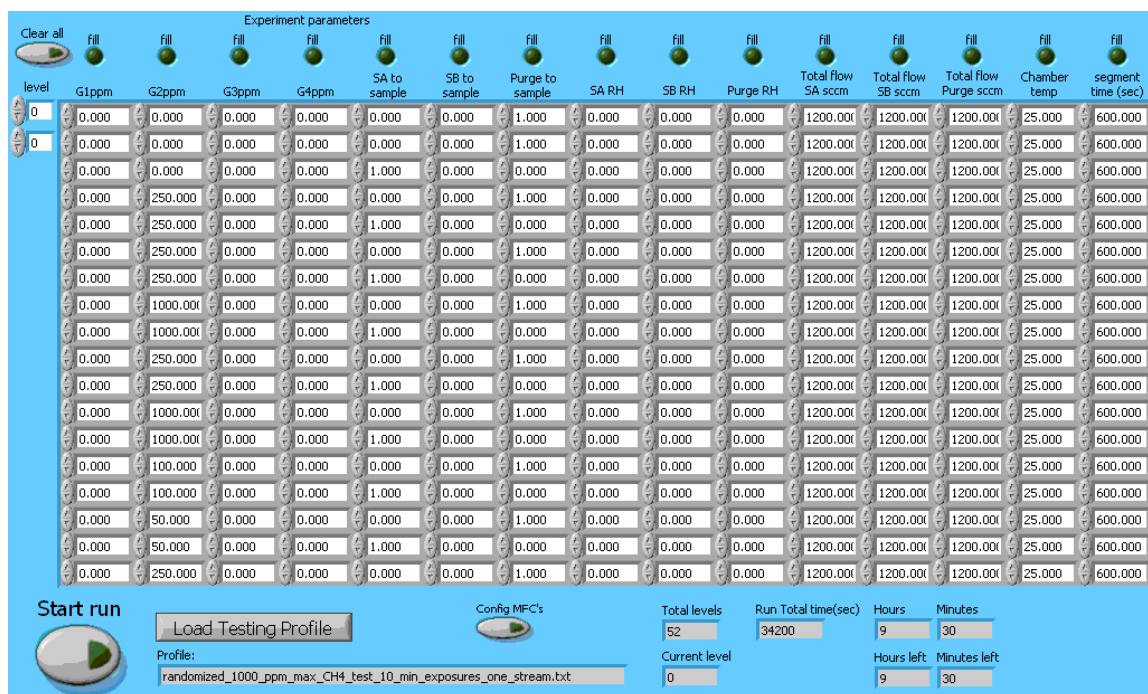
Experiment parameters

Clear all

fill fill fill fill fill fill fill fill fill fill fill fill fill fill fill

level

0

0

| G1ppm | G2ppm | G3ppm | G4ppm | SA to sample | SB to sample | Purge to sample | SA RH | SB RH | Purge RH | Total flow SA sccm | Total flow SB sccm | Total flow Purge sccm | Chamber temp | segment time (sec) |
|---|---|---|---|---|---|---|---|---|---|---|---|---|---|---|
| 0.000 | 0.000 | 0.000 | 0.000 | 0.000 | 0.000 | 1.000 | 0.000 | 0.000 | 0.000 | 1200.00( | 1200.00( | 1200.00( | 25.000 | 600.000 |
| 0.000 | 0.000 | 0.000 | 0.000 | 0.000 | 0.000 | 1.000 | 0.000 | 0.000 | 0.000 | 1200.00( | 1200.00( | 1200.00( | 25.000 | 600.000 |
| 0.000 | 0.000 | 0.000 | 0.000 | 1.000 | 0.000 | 0.000 | 0.000 | 0.000 | 0.000 | 1200.00( | 1200.00( | 1200.00( | 25.000 | 600.000 |
| 0.000 | 250.000 | 0.000 | 0.000 | 0.000 | 0.000 | 1.000 | 0.000 | 0.000 | 0.000 | 1200.00( | 1200.00( | 1200.00( | 25.000 | 600.000 |
| 0.000 | 250.000 | 0.000 | 0.000 | 1.000 | 0.000 | 0.000 | 0.000 | 0.000 | 0.000 | 1200.00( | 1200.00( | 1200.00( | 25.000 | 600.000 |
| 0.000 | 250.000 | 0.000 | 0.000 | 0.000 | 0.000 | 1.000 | 0.000 | 0.000 | 0.000 | 1200.00( | 1200.00( | 1200.00( | 25.000 | 600.000 |
| 0.000 | 250.000 | 0.000 | 0.000 | 1.000 | 0.000 | 0.000 | 0.000 | 0.000 | 0.000 | 1200.00( | 1200.00( | 1200.00( | 25.000 | 600.000 |
| 0.000 | 1000.00( | 0.000 | 0.000 | 0.000 | 0.000 | 1.000 | 0.000 | 0.000 | 0.000 | 1200.00( | 1200.00( | 1200.00( | 25.000 | 600.000 |
| 0.000 | 1000.00( | 0.000 | 0.000 | 1.000 | 0.000 | 0.000 | 0.000 | 0.000 | 0.000 | 1200.00( | 1200.00( | 1200.00( | 25.000 | 600.000 |
| 0.000 | 250.000 | 0.000 | 0.000 | 0.000 | 0.000 | 1.000 | 0.000 | 0.000 | 0.000 | 1200.00( | 1200.00( | 1200.00( | 25.000 | 600.000 |
| 0.000 | 250.000 | 0.000 | 0.000 | 1.000 | 0.000 | 0.000 | 0.000 | 0.000 | 0.000 | 1200.00( | 1200.00( | 1200.00( | 25.000 | 600.000 |
| 0.000 | 1000.00( | 0.000 | 0.000 | 0.000 | 0.000 | 1.000 | 0.000 | 0.000 | 0.000 | 1200.00( | 1200.00( | 1200.00( | 25.000 | 600.000 |
| 0.000 | 1000.00( | 0.000 | 0.000 | 1.000 | 0.000 | 0.000 | 0.000 | 0.000 | 0.000 | 1200.00( | 1200.00( | 1200.00( | 25.000 | 600.000 |
| 0.000 | 100.000 | 0.000 | 0.000 | 0.000 | 0.000 | 1.000 | 0.000 | 0.000 | 0.000 | 1200.00( | 1200.00( | 1200.00( | 25.000 | 600.000 |
| 0.000 | 100.000 | 0.000 | 0.000 | 1.000 | 0.000 | 0.000 | 0.000 | 0.000 | 0.000 | 1200.00( | 1200.00( | 1200.00( | 25.000 | 600.000 |
| 0.000 | 50.000 | 0.000 | 0.000 | 0.000 | 0.000 | 1.000 | 0.000 | 0.000 | 0.000 | 1200.00( | 1200.00( | 1200.00( | 25.000 | 600.000 |
| 0.000 | 50.000 | 0.000 | 0.000 | 1.000 | 0.000 | 0.000 | 0.000 | 0.000 | 0.000 | 1200.00( | 1200.00( | 1200.00( | 25.000 | 600.000 |
| 0.000 | 250.000 | 0.000 | 0.000 | 0.000 | 0.000 | 1.000 | 0.000 | 0.000 | 0.000 | 1200.00( | 1200.00( | 1200.00( | 25.000 | 600.000 |

Start run

Load Testing Profile

Profile:
randomized_1000_ppm_max_CH4_test_10_min_exposures_one_stream.txt

Config MFC's

Total levels
52

Current level
0

Run Total time(sec)
34200

Hours
9

Minutes
30

Hours left
9

Minutes left
30